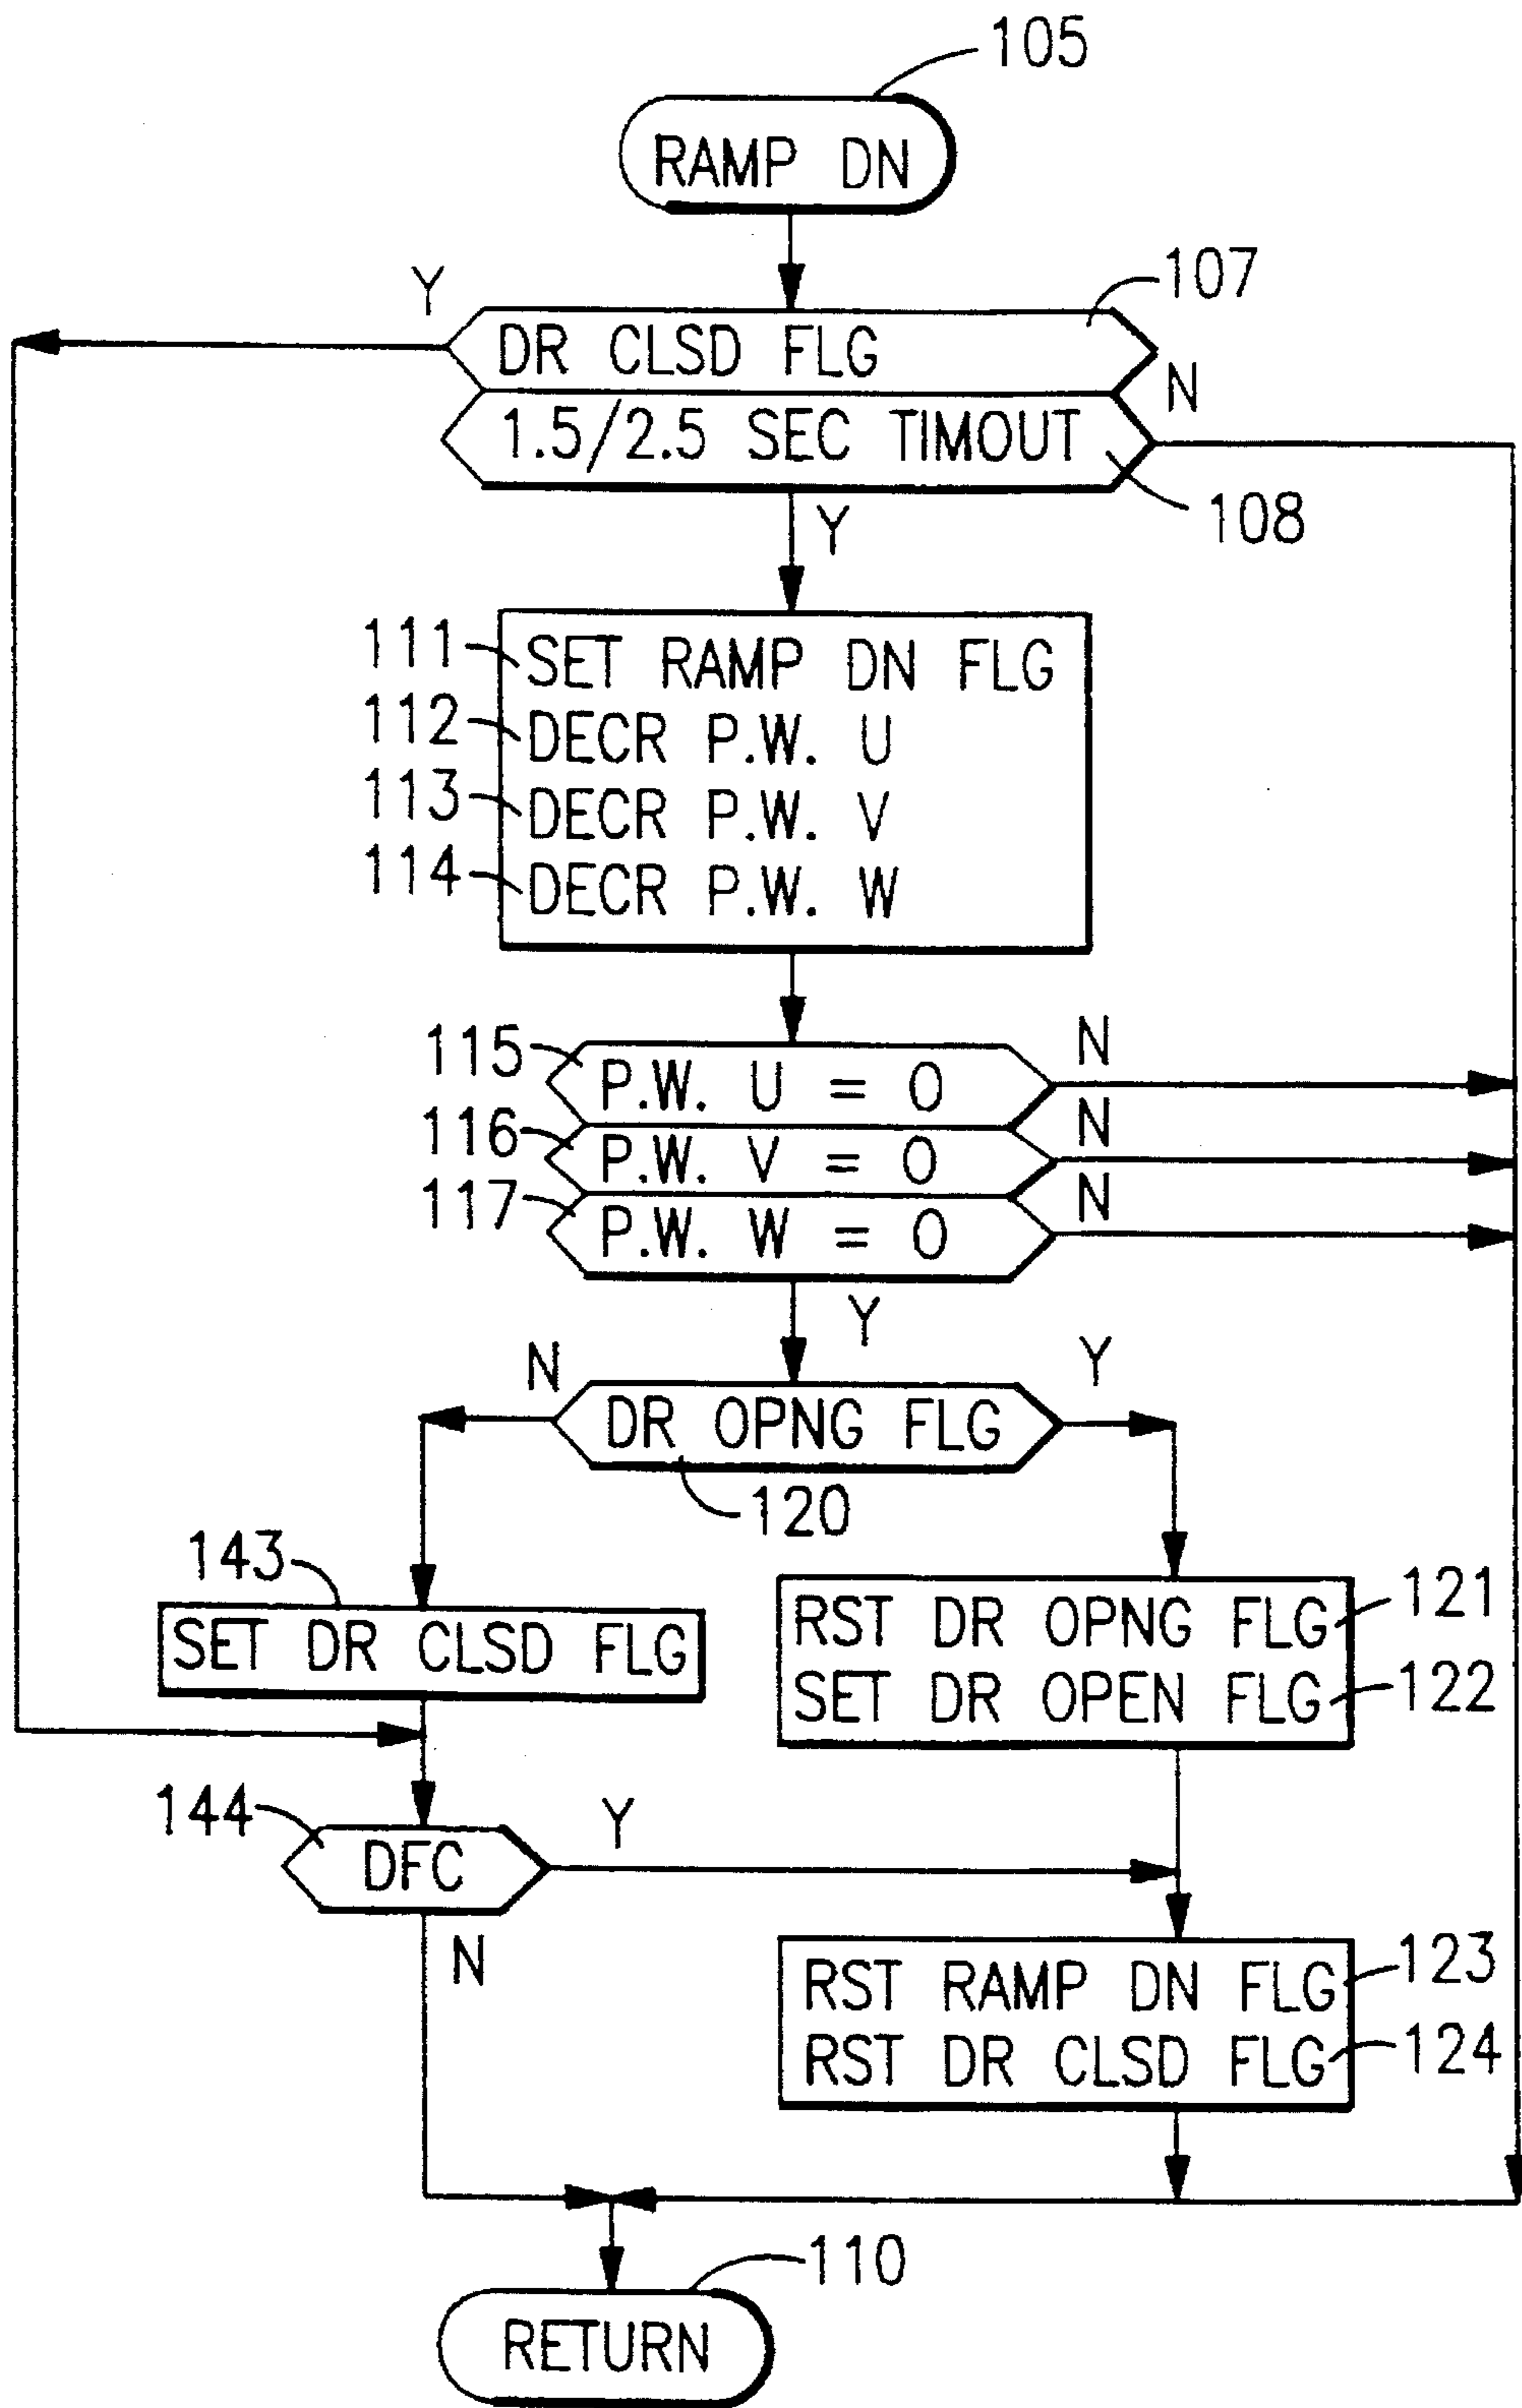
105
RAMP DN
Y
107
DR CLSD FLG
N
1.5/2.5 SEC TIMOUT
108
Y
111 SET RAMP DN FLG
112 DECR P.W. U
113 DECR P.W. V
114 DECR P.W. W
115 P.W. U = O N
116 P.W. V = O N
117 P.W. W = O N
Y
N
DR OPNG FLG
Y
120
143
SET DR CLSD FLG
RST DR OPNG FLG 121
SET DR OPEN FLG 122
144
DFC
Y
N
RST RAMP DN FLG 123
RST DR CLSD FLG 124
110
RETURN